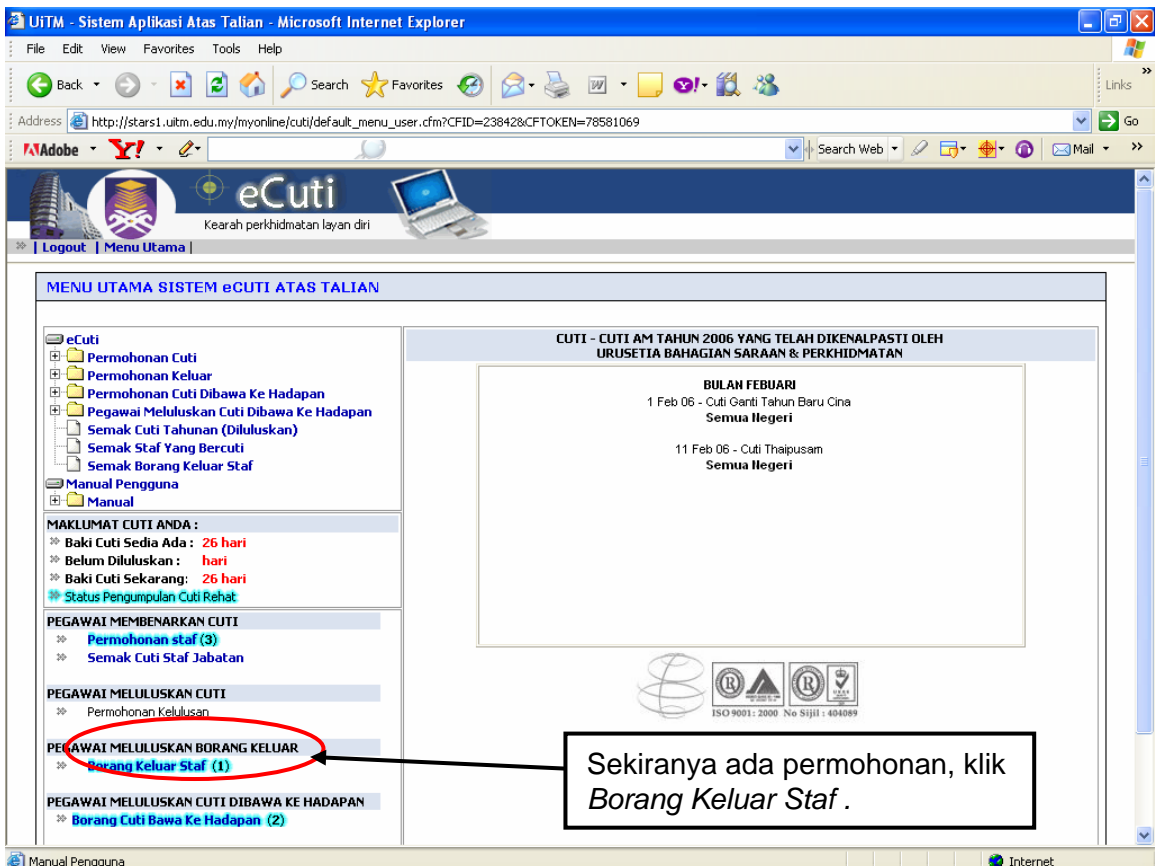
UiTM - Sistem Aplikasi Atas Talian - Microsoft Internet Explorer

File Edit View Favorites Tools Help

Back Search Favorites Links

Address http://stars1.uitm.edu.my/myonline/cuti/default_menu_user.cfm?CFID=23842&CFTOKEN=78581069 Go

Adobe Search Web Mail

eCuti
Kearah perkhidmatan layan diri

| Logout | Menu Utama |

MENU UTAMA SISTEM eCUTI ATAS TALIAN

eCuti
Permohonan Cuti
Permohonan Keluar
Permohonan Cuti Dibawa Ke Hadapan
Pegawai Meluluskan Cuti Dibawa Ke Hadapan
Semak Cuti Tahunan (Diluluskan)
Semak Staf Yang Bercuti
Semak Borang Keluar Staf
Manual Pengguna
Manual

MAKLUMAT CUTI ANDA :
Baki Cuti Sedia Ada : 26 hari
Belum Diluluskan : hari
Baki Cuti Sekarang: 26 hari
Status Pengumpulan Cuti Rehat

PEGAWAI MEMBENARKAN CUTI
Permohonan staf (3)
Semak Cuti Staf Jabatan

PEGAWAI MELULUSKAN CUTI
Permohonan Kelulusan

PEGAWAI MELULUSKAN BORANG KELUAR
Borang Keluar Staf (1)

PEGAWAI MELULUSKAN CUTI DIBAWA KE HADAPAN
Borang Cuti Bawa Ke Hadapan (2)

CUTI - CUTI AM TAHUN 2006 YANG TELAH DIKENALPASTI OLEH URUSETIA BAHAGIAN SARAAN & PERKHIDMATAN

BULAN FEBUARI
1 Feb 06 - Cuti Ganti Tahun Baru Cina
Semua Negeri

11 Feb 06 - Cuti Thaipusam
Semua Negeri

ISO 9001: 2000 No Sijil : 404089

Sekiranya ada permohonan, klik *Borang Keluar Staf* .

Manual Pengguna
Internet